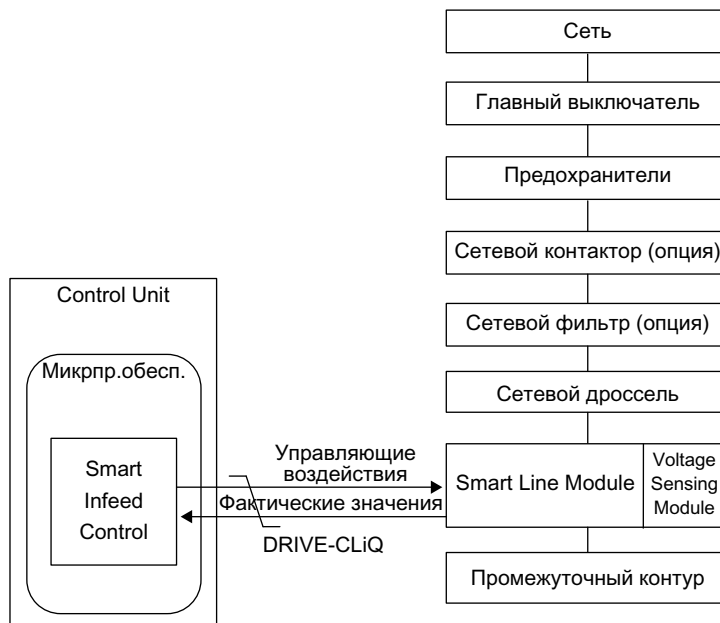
Сеть

Главный выключатель

Предохранители

Сетевой контактор (опция)

Сетевой фильтр (опция)

Сетевой дроссель

Control Unit

Микрпр.обесп.

Smart Infeed Control

Управляющие воздействия

Фактические значения

DRIVE-CLiQ

Smart Line Module

Voltage Sensing Module

Промежуточный контур